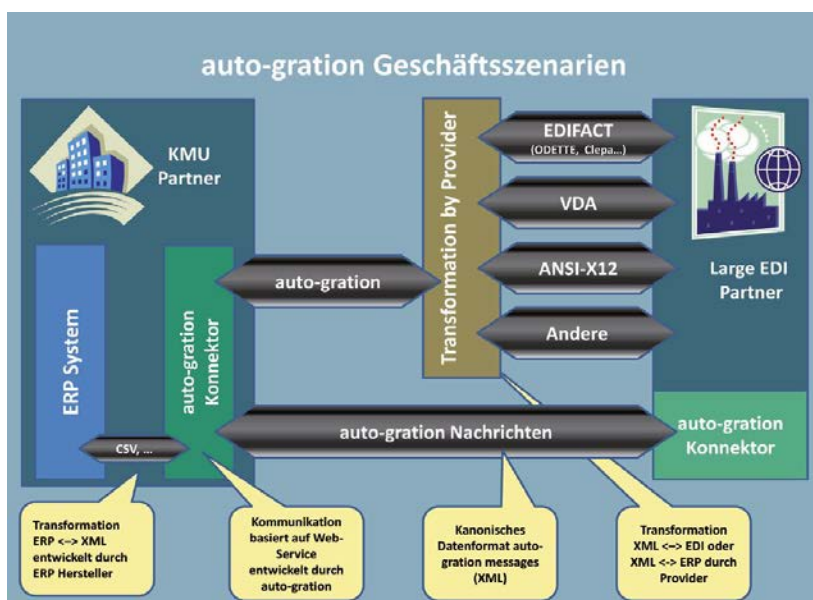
auto-gration Geschäftsszenarien

KMU Partner

ERP System

auto-gration Konnektor

CSV, ...

auto-gration

Transformation by Provider

EDIFACT
(ODETTE, Clepa...)

VDA

ANSI-X12

Andere

Large EDI Partner

auto-gration Konnektor

auto-gration Nachrichten

Transformation ERP <--> XML entwickelt durch ERP Hersteller

Kommunikation basiert auf Web-Service entwickelt durch auto-gration

Kanonisches Datenformat auto-gration messages (XML)

Transformation XML <--> EDI oder XML <-> ERP durch Provider